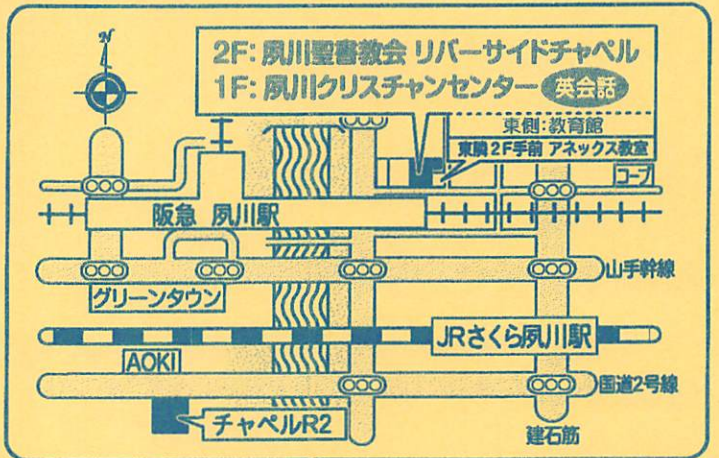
N

2F: 夙川聖書教会 リバーサイドチャペル
1F: 夙川クリスチャンセンター 英会話

東側: 教育館
東隣 2F手前 アネックス教室
コープ

阪急 夙川駅

山手幹線

グリーンタウン

JRさくら夙川駅

AOKI

国道2号線

チャペルR2

建石筋